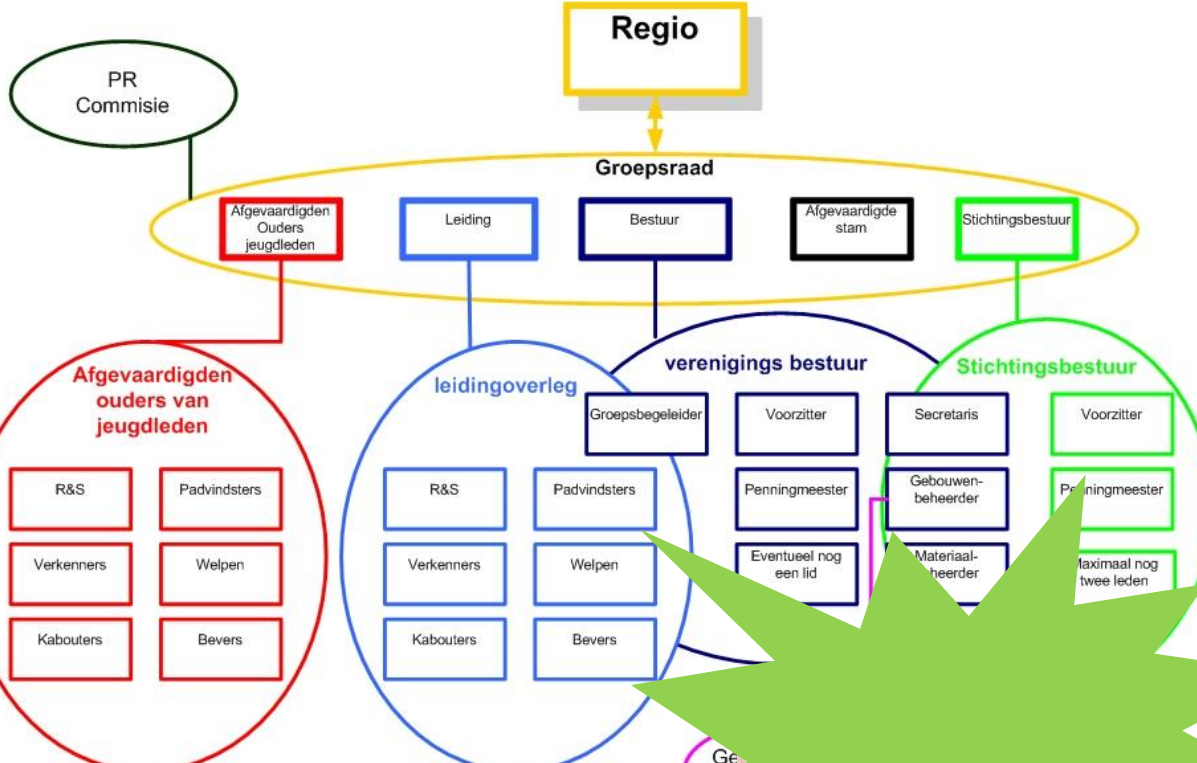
Regio

PR Commisie

Groepsraad

Afgevaardigden Ouders jeugdleden

Leiding

Bestuur

Afgevaardigde stam

Stichtingsbestuur

Afgevaardigden ouders van jeugdleden

R&S

Padvindsters

Verkenners

Welpen

Kabouters

Bevers

leidingoverleg

R&S

Padvindsters

Verkenners

Welpen

Kabouters

Bevers

verenigings bestuur

Groepsbegeleider

Voorzitter

Secretaris

Penningmeester

Gebouwenbeheerder

Eventueel nog een lid

Materiaal-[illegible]heerder

Stichtingsbestuur

Voorzitter

Pe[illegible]ningmeester

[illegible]aximaal nog twee leden

Ge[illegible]